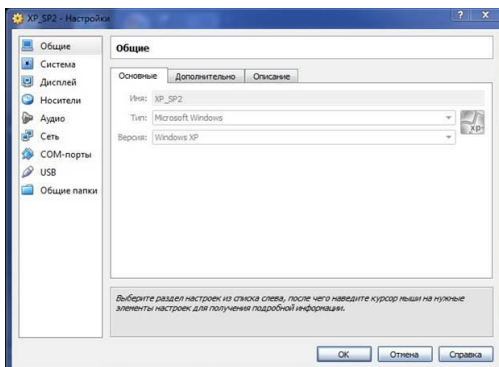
XP_SP2 - Настройки

? X

Общие
Система
Дисплей
Носители
Аудио
Сеть
COM-порты
USB
Общие папки

Общие

Основные | Дополнительно | Описание

Имя: XP_SP2
Тип: Microsoft Windows
Версия: Windows XP

XP

Выберите раздел настроек из списка слева, после чего наведите курсор мыши на нужные элементы настроек для получения подробной информации.

OK | Отмена | Справка